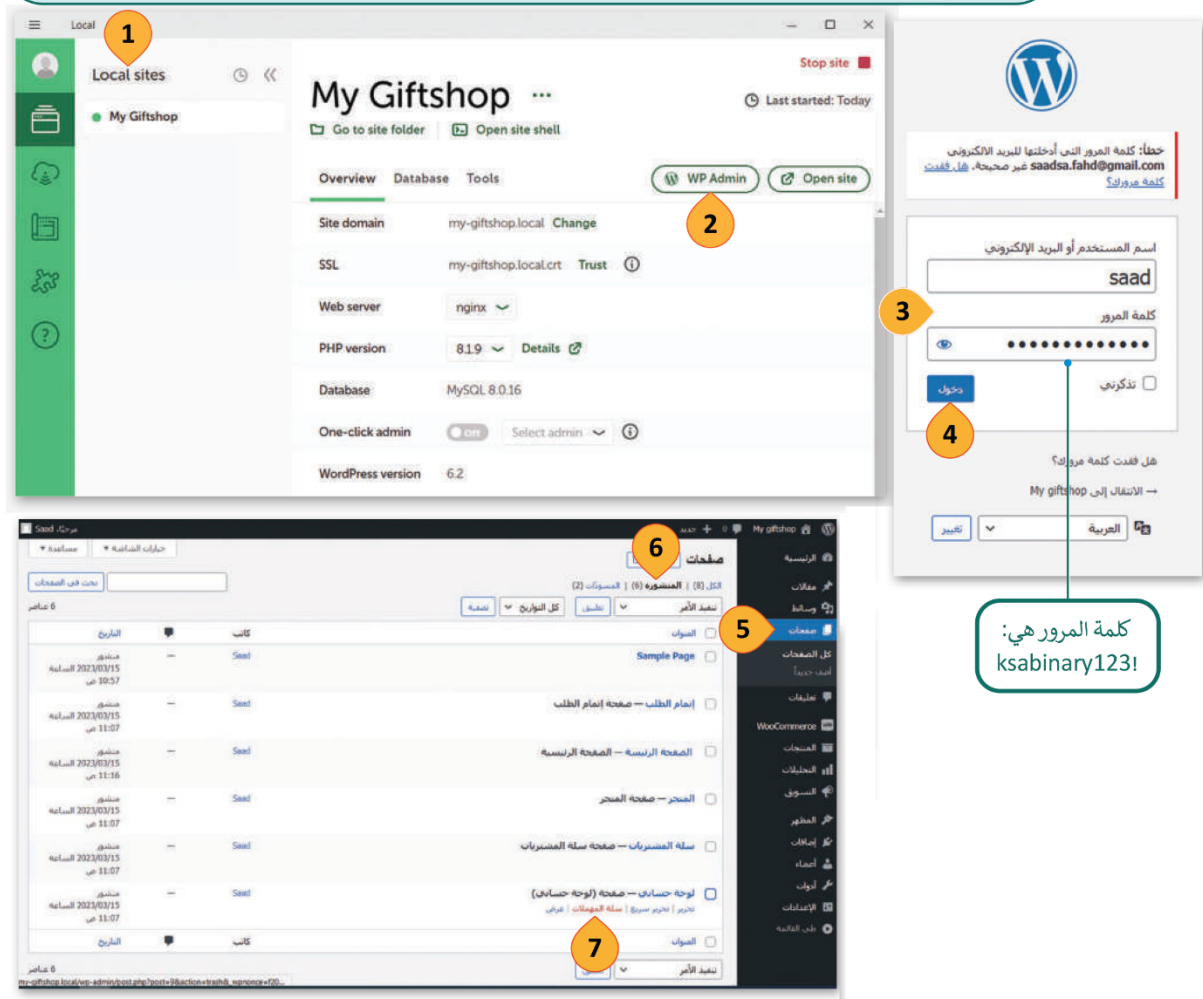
Local

1

Local sites

My Giftshop

Stop site

My Giftshop ···

Last started: Today

Go to site folder   Open site shell

Overview   Database   Tools

WP Admin   Open site

2

| Site domain | my-giftshop.local Change |
|---|---|
| SSL | my-giftshop.local.crt Trust |
| Web server | nginx |
| PHP version | 8.1.9 Details |
| Database | MySQL 8.0.16 |
| One-click admin | Off Select admin |
| WordPress version | 6.2 |

خطأ: كلمة المرور التي أدخلتها للبريد الالكتروني saadsa.fahd@gmail.com غير صحيحة. هل فقدت كلمة مرورك؟

اسم المستخدم أو البريد الإلكتروني

saad

3

كلمة المرور

•••••••••••••

تذكرني

دخول

4

هل فقدت كلمة مرورك؟

← الانتقال إلى My giftshop

العربية   تغيير

كلمة المرور هي:
ksabinary123!

مرحبًا، Saad

My giftshop   0   جديد

مساعدة   خيارات الشاشة

صفحات   أضف جديدًا

6

الكل (8) | المنشورة (6) | المسودات (2)

بحث في الصفحات

تنفيذ الأمر   تطبيق   كل التواريخ   تصفية

6 عناصر

الرئيسية
مقالات
وسائط
صفحات
كل الصفحات
أضف جديدًا
تعليقات
WooCommerce
المنتجات
التحليلات
التسويق
المظهر
إضافات
أعضاء
أدوات
الإعدادات
طي القائمة

5

| العنوان | كاتب | | التاريخ |
|---|---|---|---|
| Sample Page | Saad | — | منشور 2023/03/15 الساعة 10:57 ص |
| إتمام الطلب — صفحة إتمام الطلب | Saad | — | منشور 2023/03/15 الساعة 11:07 ص |
| الصفحة الرئيسية — الصفحة الرئيسية | Saad | — | منشور 2023/03/15 الساعة 11:16 ص |
| المتجر — صفحة المتجر | Saad | — | منشور 2023/03/15 الساعة 11:07 ص |
| سلة المشتريات — صفحة سلة المشتريات | Saad | — | منشور 2023/03/15 الساعة 11:07 ص |
| لوحة حسابي — صفحة (لوحة حسابي) تحرير \| تحرير سريع \| سلة المهملات \| عرض | Saad | — | منشور 2023/03/15 الساعة 11:07 ص |
| العنوان | كاتب | | التاريخ |

7

تنفيذ الأمر   تطبيق

6 عناصر

my-giftshop.local/wp-admin/post.php?post=9&action=trash&_wpnonce=f20...